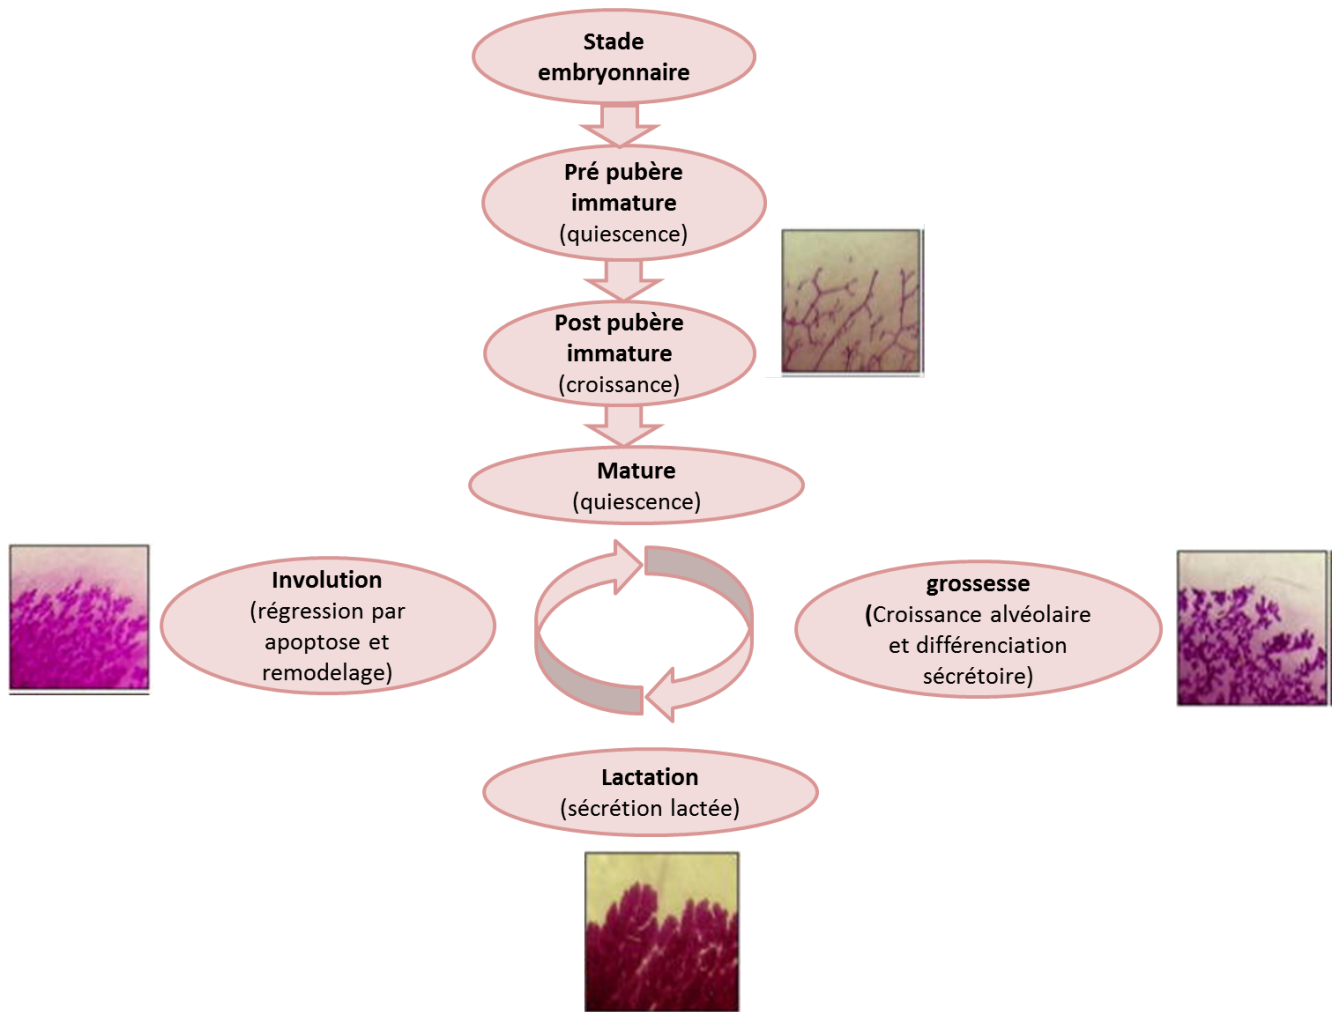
Stade embryonnaire

Pré pubère immature (quiescence)

Post pubère immature (croissance)

Mature (quiescence)

Involution (régression par apoptose et remodelage)

grossesse (Croissance alvéolaire et différenciation sécrétoire)

Lactation (sécrétion lactée)